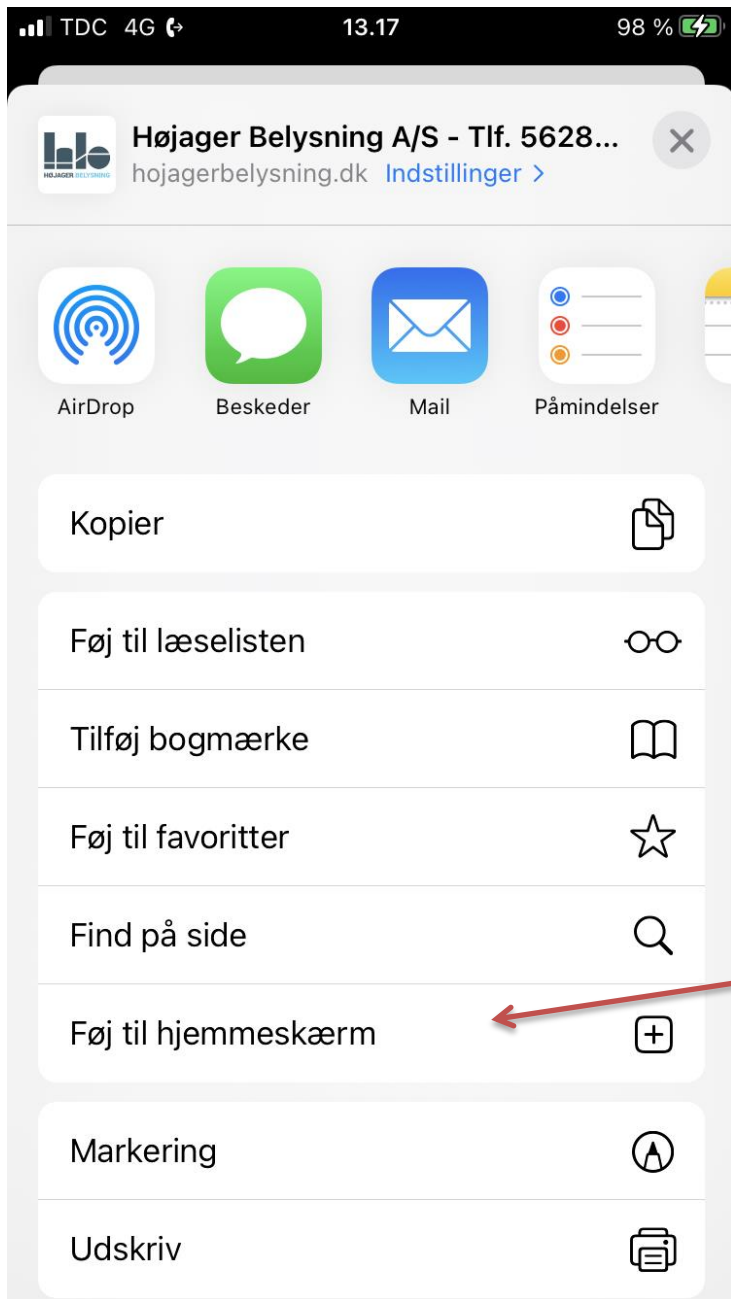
TDC 4G 13.17 98 %

HØJAGER BELYSNING

Højager Belysning A/S - Tlf. 5628...
hojagerbelysning.dk Indstillinger >

AirDrop
Beskeder
Mail
Påmindelser

Kopier

Føj til læselisten
Tilføj bogmærke
Føj til favoritter
Find på side
Føj til hjemmeskærm

Markering
Udskriv